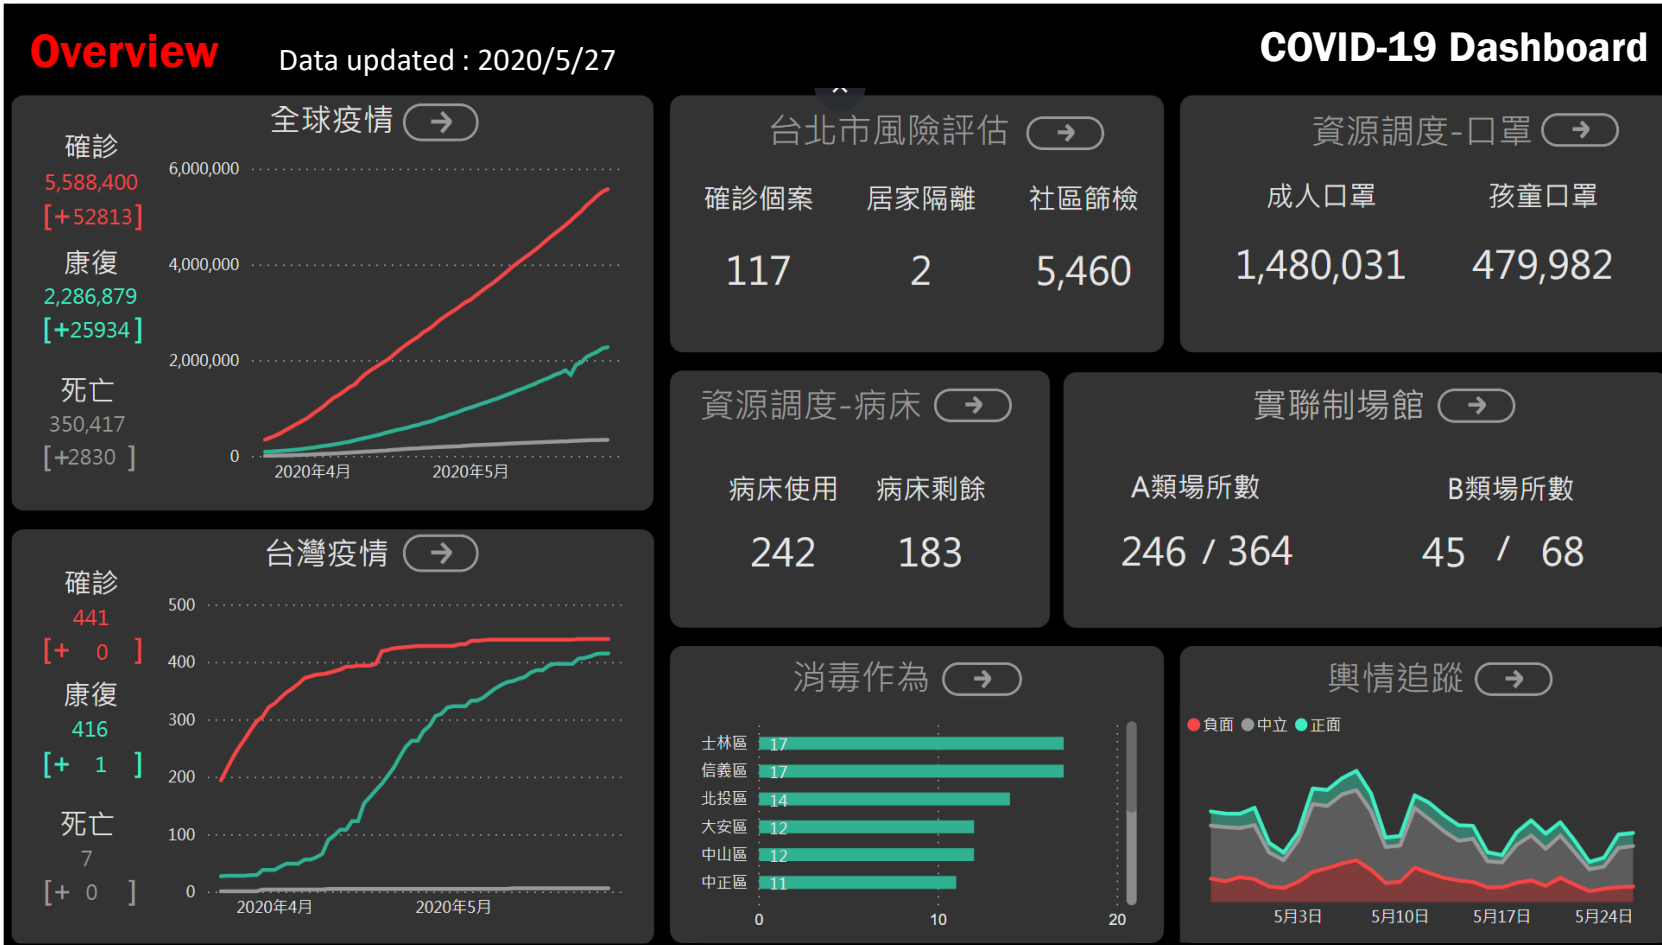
Overview
Data updated : 2020/5/27
COVID-19 Dashboard

全球疫情

確診
5,588,400
[+52813]
康復
2,286,879
[+25934]
死亡
350,417
[+2830]

6,000,000
4,000,000
2,000,000
0
2020年4月
2020年5月

台北市風險評估

| 確診個案 | 居家隔離 | 社區篩檢 |
|---|---|---|
| 117 | 2 | 5,460 |

資源調度-口罩

| 成人口罩 | 孩童口罩 |
|---|---|
| 1,480,031 | 479,982 |

台灣疫情

確診
441
[+ 0 ]
康復
416
[+ 1 ]
死亡
7
[+ 0 ]

500
400
300
200
100
0
2020年4月
2020年5月

資源調度-病床

| 病床使用 | 病床剩餘 |
|---|---|
| 242 | 183 |

實聯制場館

| A類場所數 | B類場所數 |
|---|---|
| 246 / 364 | 45 / 68 |

消毒作為

士林區 17
信義區 17
北投區 14
大安區 12
中山區 12
中正區 11
0
10
20

輿情追蹤

負面 中立 正面
5月3日
5月10日
5月17日
5月24日